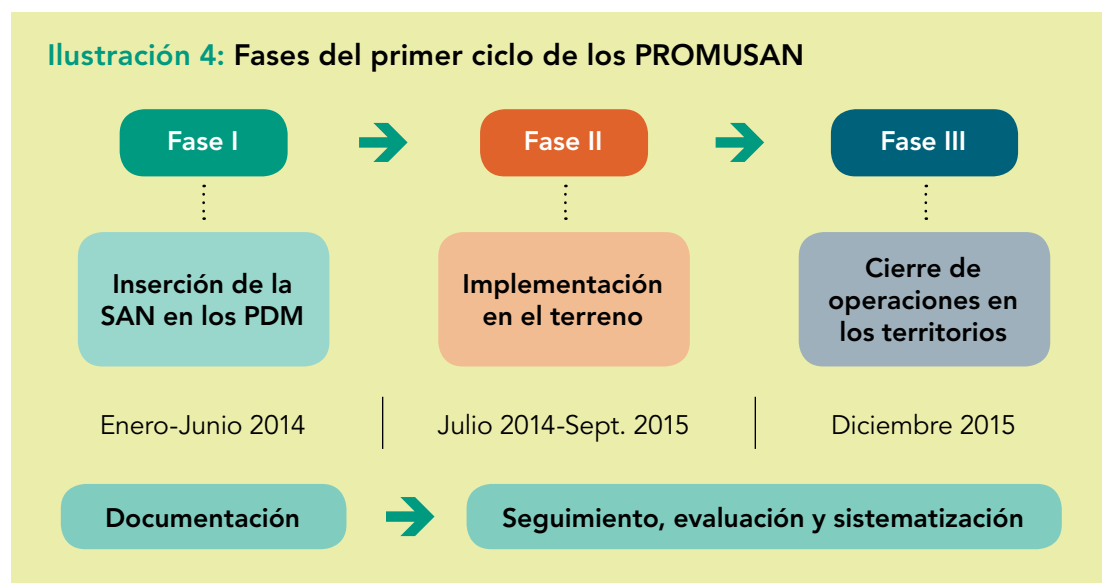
Ilustración 4: Fases del primer ciclo de los PROMUSAN

Fase I

Fase II

Fase III

Inserción de la SAN en los PDM

Implementación en el terreno

Cierre de operaciones en los territorios

Enero-Junio 2014

Julio 2014-Sept. 2015

Diciembre 2015

Documentación

Seguimiento, evaluación y sistematización